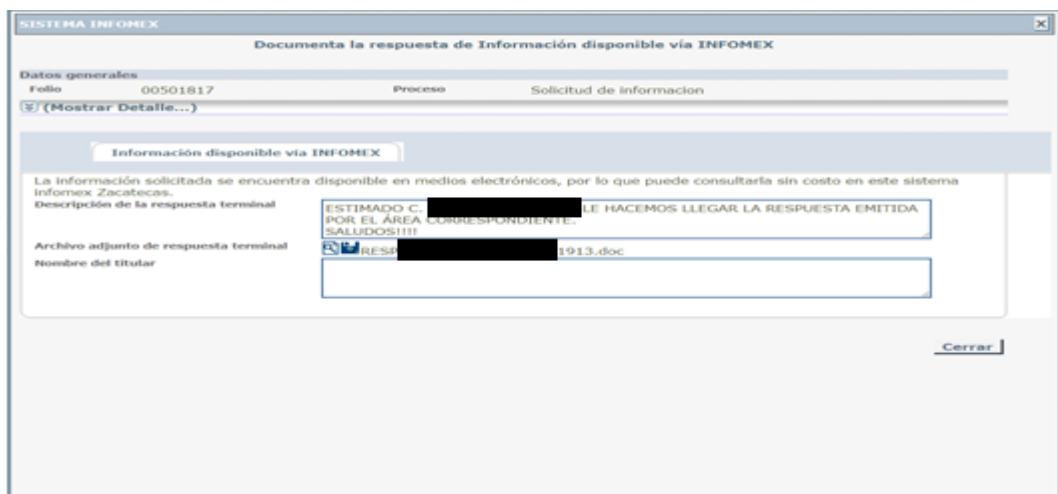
SISTEMA INFOMEX

Documenta la respuesta de Información disponible vía INFOMEX

Datos generales

Folio 00501817 Proceso Solicitud de informacion

(Mostrar Detalle...)

Información disponible vía INFOMEX

La información solicitada se encuentra disponible en medios electrónicos, por lo que puede consultarla sin costo en este sistema Infomex Zacatecas.

Descripción de la respuesta terminal

ESTIMADO C. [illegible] LE HACEMOS LLEGAR LA RESPUESTA EMITIDA POR EL ÁREA CORRESPONDIENTE. SALUDOS!!!!

Archivo adjunto de respuesta terminal

RESP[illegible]1913.doc

Nombre del titular

Cerrar